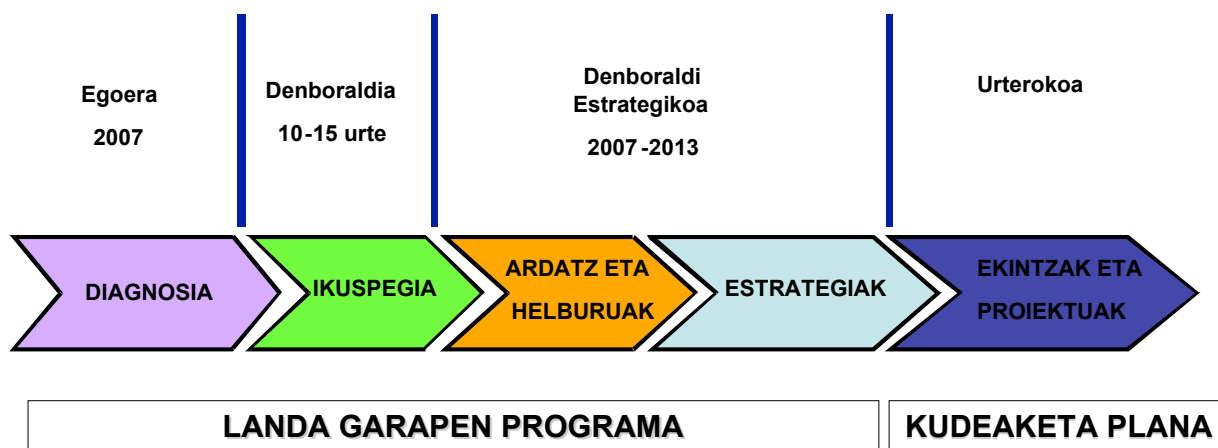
Egoera
2007

Denboraldia
10-15 urte

Denboraldi Estrategikoa
2007-2013

Urterokoa

DIAGNOSIA

IKUSPEGIA

ARDATZ ETA HELBURUAK

ESTRATEGIAK

EKINTZAK ETA PROIEKTUAK

LANDA GARAPEN PROGRAMA

KUDEAKETA PLANA